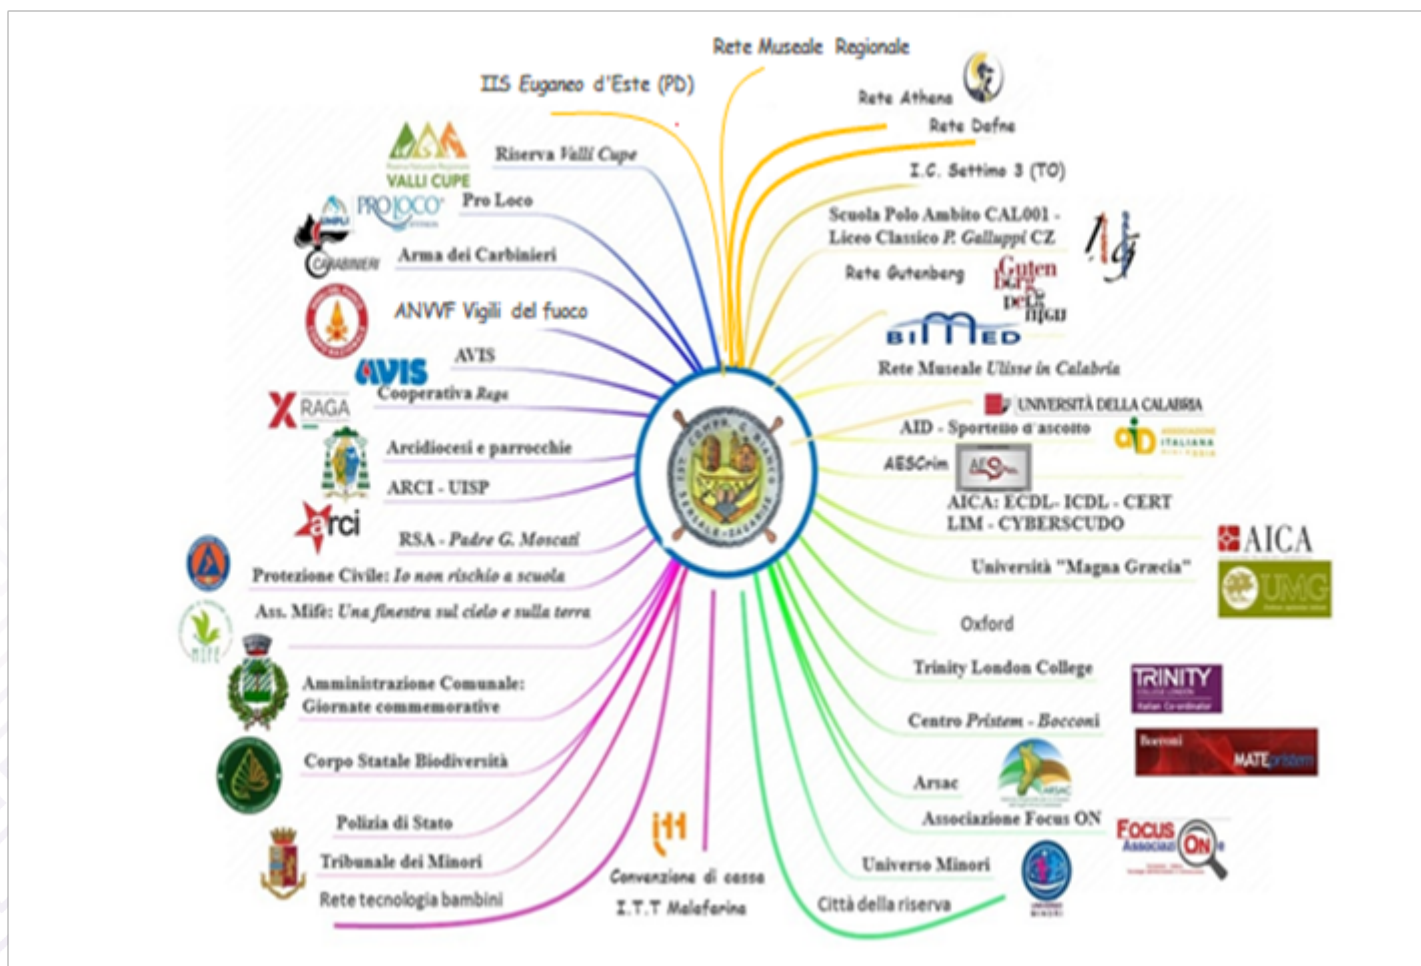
Rete Museale Regionale

IIS Euganeo d'Este (PD)

Rete Athena

Rete Defne

I.C. Settimo 3 (TO)

Scuola Polo Ambito CAL001 - Liceo Classico P. Galluppi CZ

Rete Gutenberg

Gutenberg

BIMED

Rete Museale Ulisse in Calabria

UNIVERSITÀ DELLA CALABRIA

AID - Sportello d'ascolto

AESCrim

AICA: ECDL- ICDL - CERT LIM - CYBERSCUDO

AICA

Università "Magna Græcia"

UMG

Oxford

Trinity London College

TRINITY

Centro Pristem - Bocconi

Bocconi

MATEpristem

Arsac

Associazione Focus ON

FOCUS Associazione ON

Universo Minori

Città della riserva

Convenzione di cassa I.T.T Malafarina

VALLI CUPE

Riserva Valli Cupe

PRO LOCO

Pro Loco

CARABINIERI

Arma dei Carbinieri

ANVVF Vigili del fuoco

AVIS

AVIS

RAGA

Cooperativa Raga

Arcidiocesi e parrocchie

ARCI - UISP

arci

RSA - Padre G. Moscati

Protezione Civile: Io non rischio a scuola

Ass. Mife: Una finestra sul cielo e sulla terra

MIFE

Amministrazione Comunale: Giornate commemorative

Corpo Statale Biodiversità

Polizia di Stato

Tribunale dei Minori

Rete tecnologia bambini